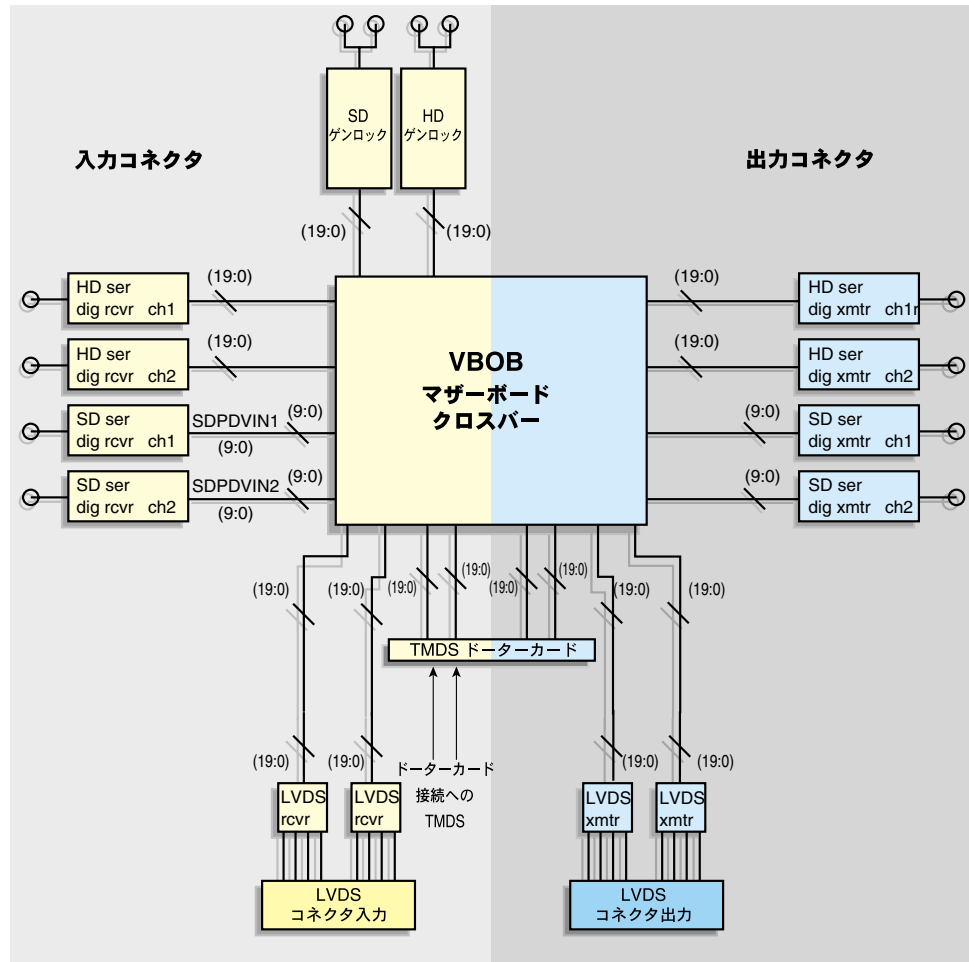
SD
ゲンロック

HD
ゲンロック

入力コネクタ

出力コネクタ

(19:0)

(19:0)

HD ser
dig rcvr ch1

(19:0)

HD ser
dig rcvr ch2

(19:0)

SD ser
dig rcvr ch1

SDPDVIN1 (9:0)
(9:0)

SD ser
dig rcvr ch2

SDPDVIN2 (9:0)
(9:0)

VBOB
マザーボード
クロスバー

(19:0)
HD ser
dig xmtr ch1r

(19:0)
HD ser
dig xmtr ch2

(9:0)
SD ser
dig xmtr ch1

(9:0)
SD ser
dig xmtr ch2

(19:0) (19:0) (19:0) (19:0) (19:0) (19:0) (19:0) (19:0)

TMDS ドーターカード

(19:0) (19:0)

LVDS
rcvr

LVDS
rcvr

ドーターカード
接続への
TMDS

(19:0) (19:0)

LVDS
xmtr

LVDS
xmtr

LVDS
コネクタ入力

LVDS
コネクタ出力